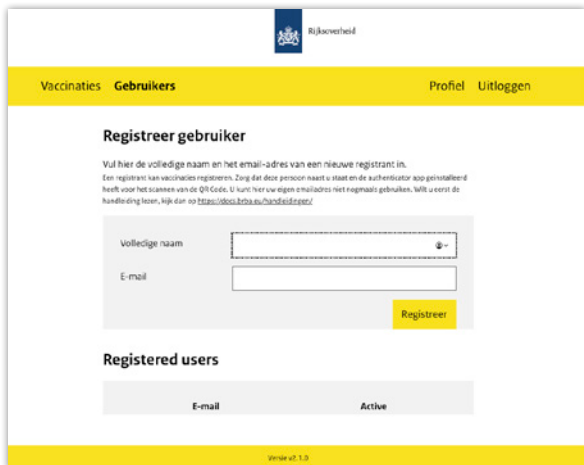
Rijksoverheid

Vaccinaties Gebruikers

Profiel Uitloggen

Registreer gebruiker

Vul hier de volledige naam en het email-adres van een nieuwe registrant in.

Een registrant kan vaccinaties registreren. Zorg dat deze persoon naast u staat en de authenticator app geïnstalleerd heeft voor het scannen van de QR Code. U kunt hier uw eigen emailadres niet nogmaals gebruiken. Wilt u eerst de handleiding lezen, kijk dan op https://docs.brba.eu/handleidingen/

Volledige naam

E-mail

Registreer

Registered users

| E-mail | Active |
|---|---|

Versie v2.1.0